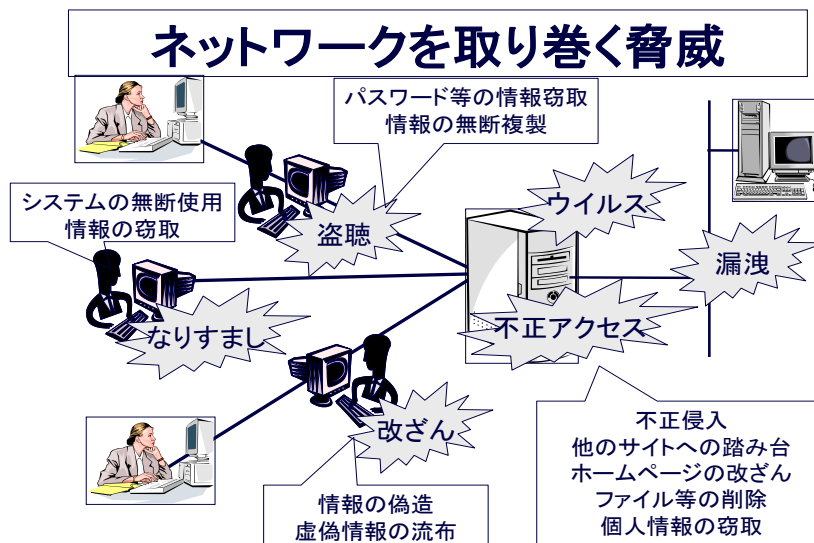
ネットワークを取り巻く脅威

パスワード等の情報窃取
情報の無断複製

システムの無断使用
情報の窃取

盗聴

ウイルス

漏洩

なりすまし

不正アクセス

改ざん

不正侵入
他のサイトへの踏み台
ホームページの改ざん
ファイル等の削除
個人情報の窃取

情報の偽造
虚偽情報の流布